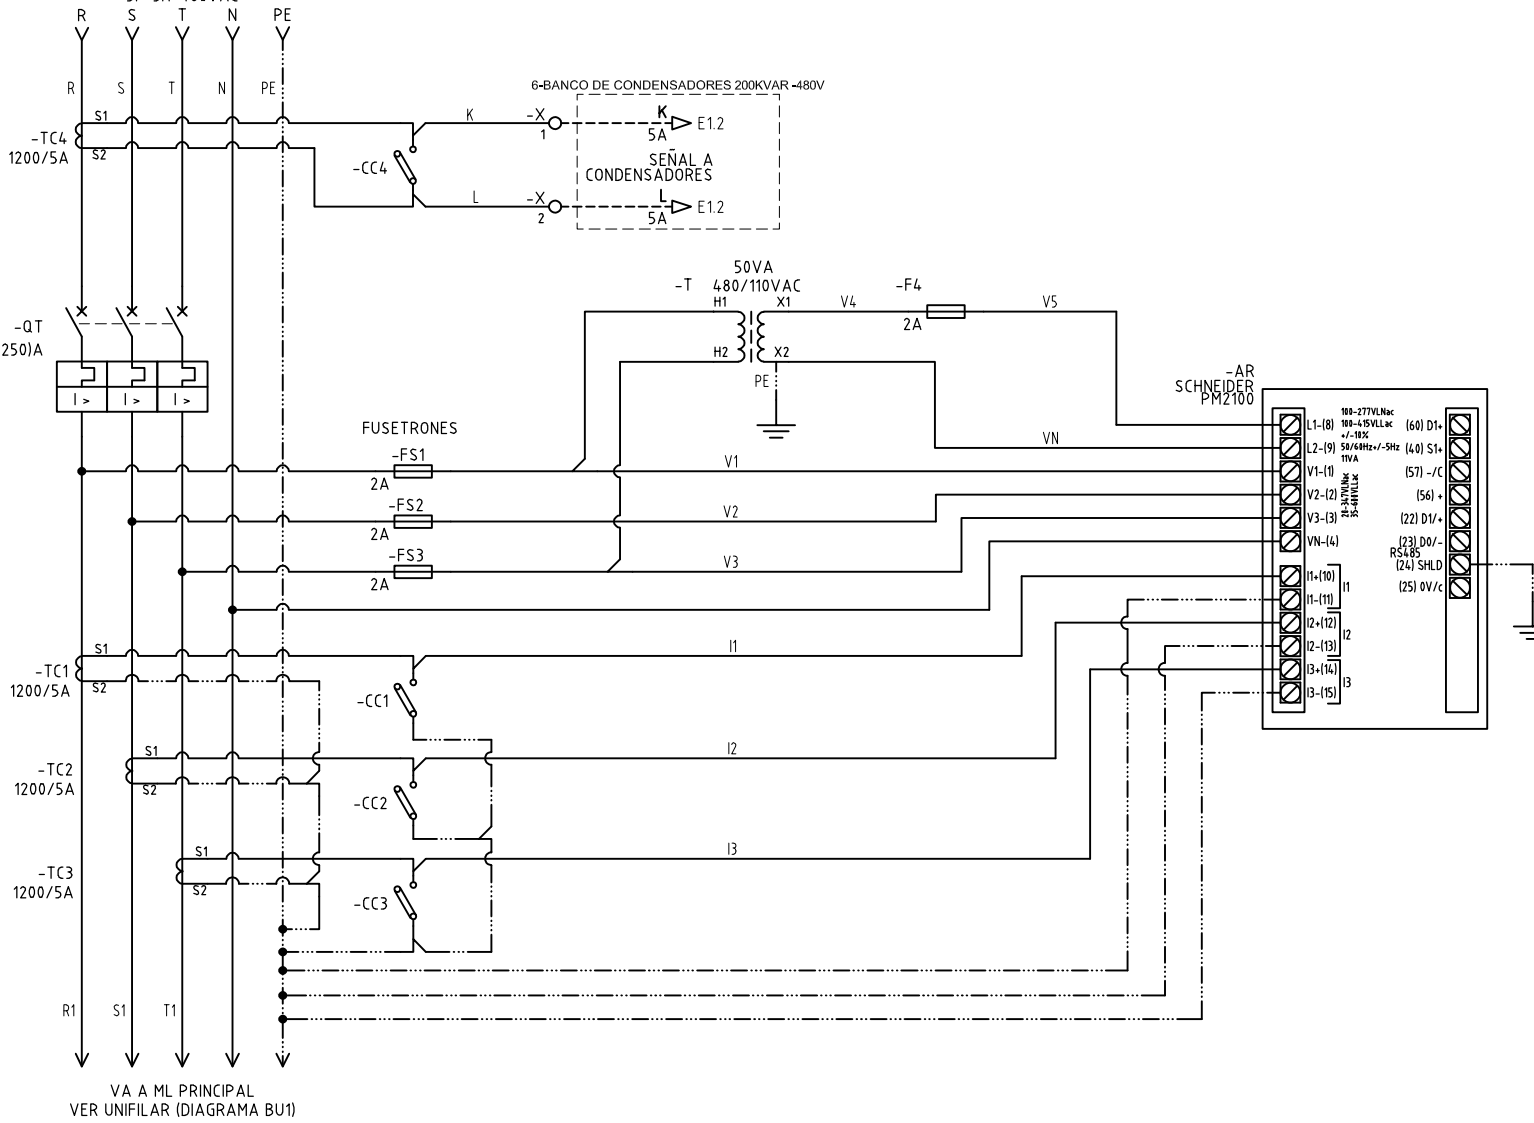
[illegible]
R S T N PE

R S T N PE

6-BANCO DE CONDENSADORES 200KVAR -480V

S1
-TC4
1200/5A
S2

K
-X
1
K
5A
E1.2

-CC4

SEÑAL A
CONDENSADORES

L
-X
2
L
5A
E1.2

50VA
-T 480/110VAC
H1 X1 V4
-F4
2A
V5
H2 X2
PE

-QT
250)A

I > I > I >

-AR
SCHNEIDER
PM2100

FUSETRONES
-FS1
2A
-FS2
2A
-FS3
2A

VN
V1
V2
V3

L1-(8)
L2-(9)
V1-(1)
V2-(2)
V3-(3)
VN-(4)
I1+(10)
I1-(11)
I1
I2+(12)
I2-(13)
I2
I3+(14)
I3-(15)
I3

100-277VLNac
100-415VLLac
+/-10%
50/60Hz+/-5Hz
11VA
20-347VLNac
35-601VLLac

(60) D1+
(40) S1+
(57) -/C
(56) +
(22) D1/+
(23) D0/-
RS485
(24) SHLD
(25) 0V/c

S1
-TC1
1200/5A
S2
I1
-CC1

S1
-TC2
1200/5A
S2
I2
-CC2

S1
-TC3
1200/5A
S2
I3
-CC3

R1 S1 T1

VA A ML PRINCIPAL
VER UNIFILAR (DIAGRAMA BU1)